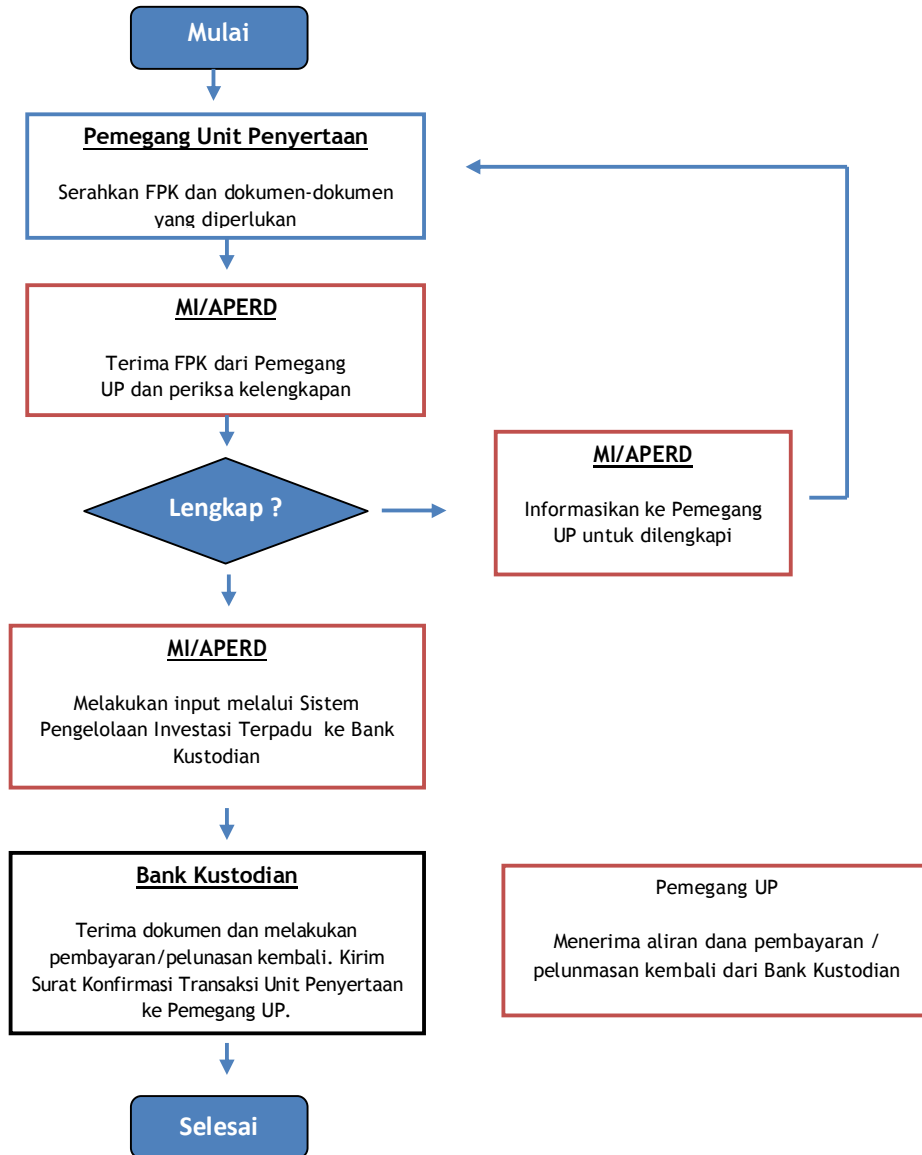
Mulai

Pemegang Unit Penyertaan

Serahkan FPK dan dokumen-dokumen yang diperlukan

MI/APERD

Terima FPK dari Pemegang UP dan periksa kelengkapan

Lengkap ?

MI/APERD

Informasikan ke Pemegang UP untuk dilengkapi

MI/APERD

Melakukan input melalui Sistem Pengelolaan Investasi Terpadu ke Bank Kustodian

Bank Kustodian

Terima dokumen dan melakukan pembayaran/pelunasan kembali. Kirim Surat Konfirmasi Transaksi Unit Penyertaan ke Pemegang UP.

Pemegang UP

Menerima aliran dana pembayaran / pelunmasan kembali dari Bank Kustodian

Selesai